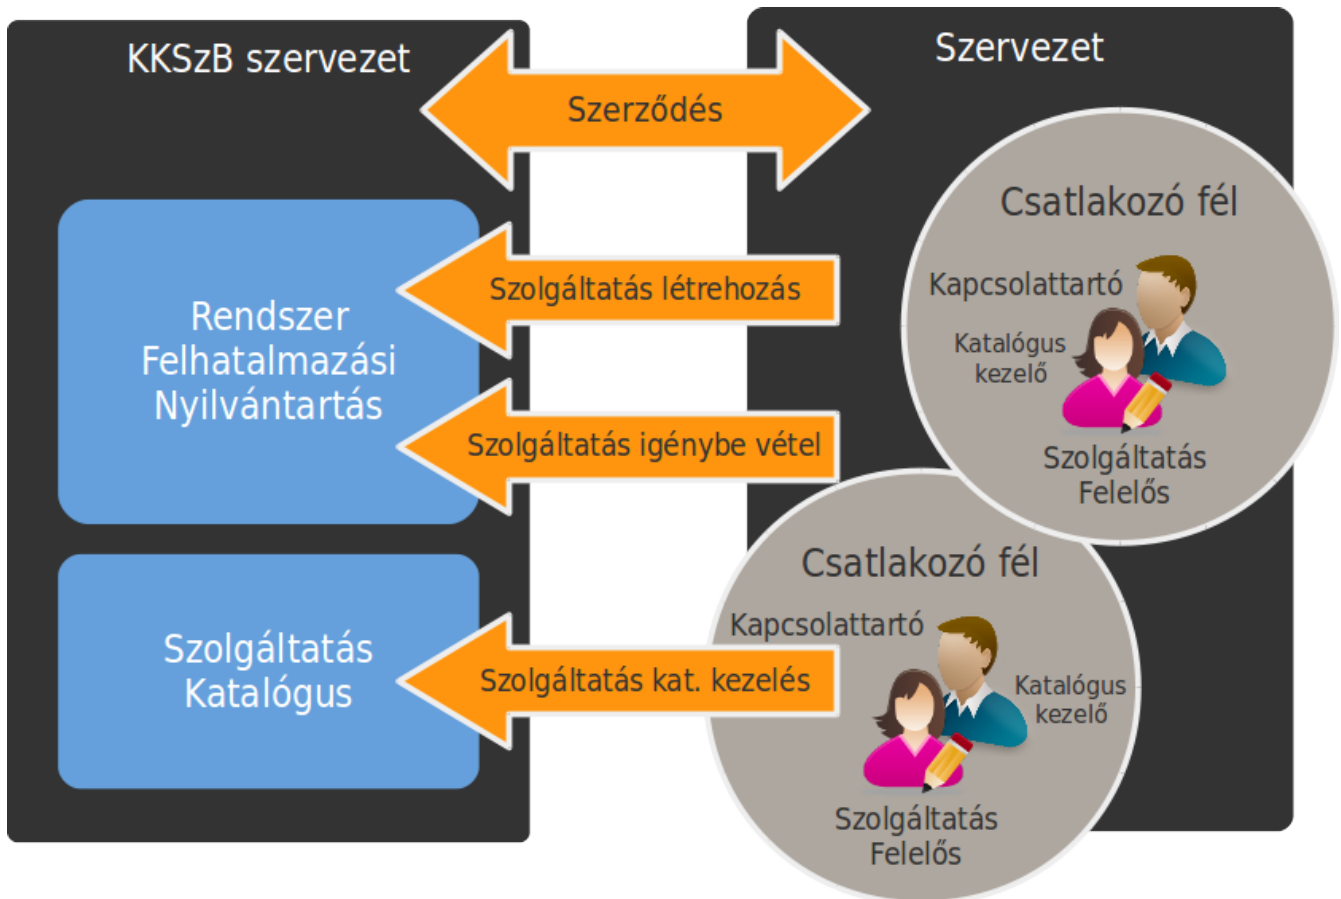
KKSzB szervezet

Szervezet

Szerződés

Rendszer Felhatalmazási Nyilvántartás

Szolgáltatás létrehozás

Szolgáltatás igénybe vétel

Csatlakozó fél

Kapcsolattartó

Katalógus kezelő

Szolgáltatás Felelős

Szolgáltatás Katalógus

Szolgáltatás kat. kezelés

Csatlakozó fél

Kapcsolattartó

Katalógus kezelő

Szolgáltatás Felelős